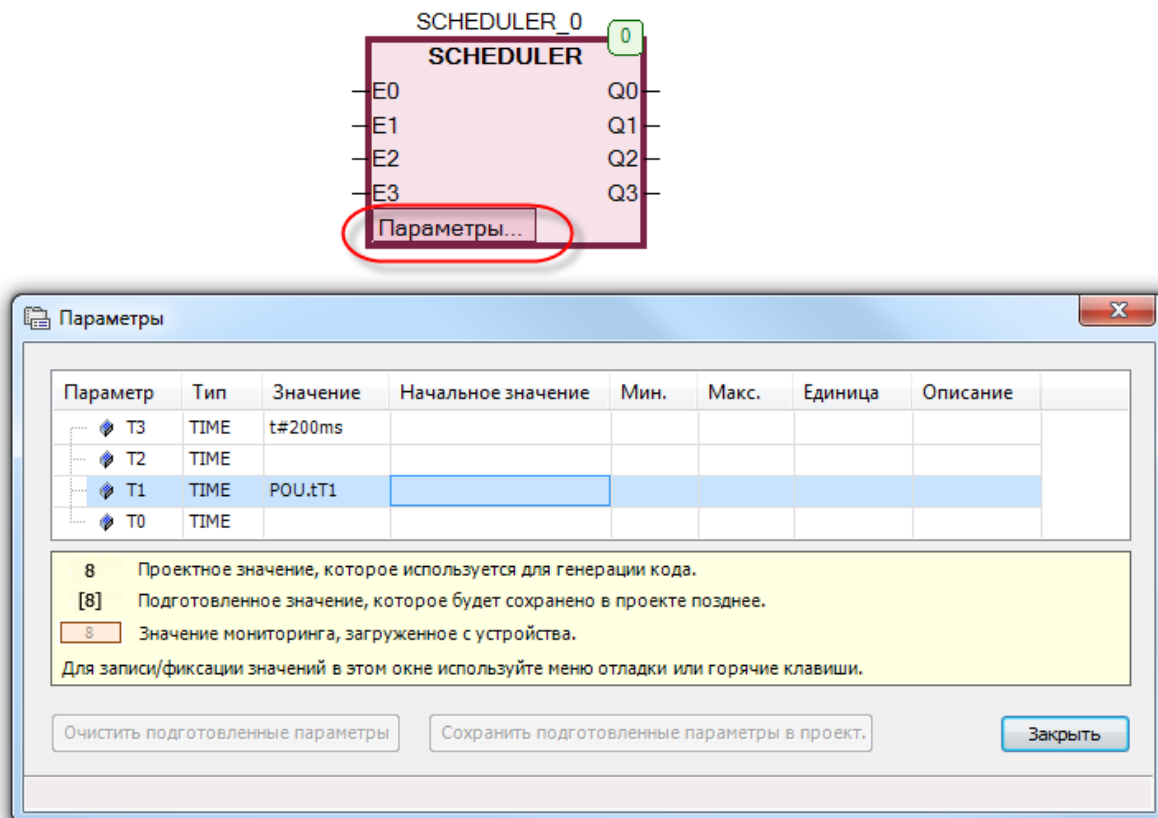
SCHEDULER_0
0
SCHEDULER
E0
E1
E2
E3
Q0
Q1
Q2
Q3
Параметры...

Параметры

| Параметр | Тип | Значение | Начальное значение | Мин. | Макс. | Единица | Описание |
|---|---|---|---|---|---|---|---|
| T3 | TIME | t#200ms | | | | | |
| T2 | TIME | | | | | | |
| T1 | TIME | POU.tT1 | | | | | |
| T0 | TIME | | | | | | |

8 Проектное значение, которое используется для генерации кода.
[8] Подготовленное значение, которое будет сохранено в проекте позднее.
8 Значение мониторинга, загруженное с устройства.
Для записи/фиксации значений в этом окне используйте меню отладки или горячие клавиши.

Очистить подготовленные параметры
Сохранить подготовленные параметры в проект.
Закрыть